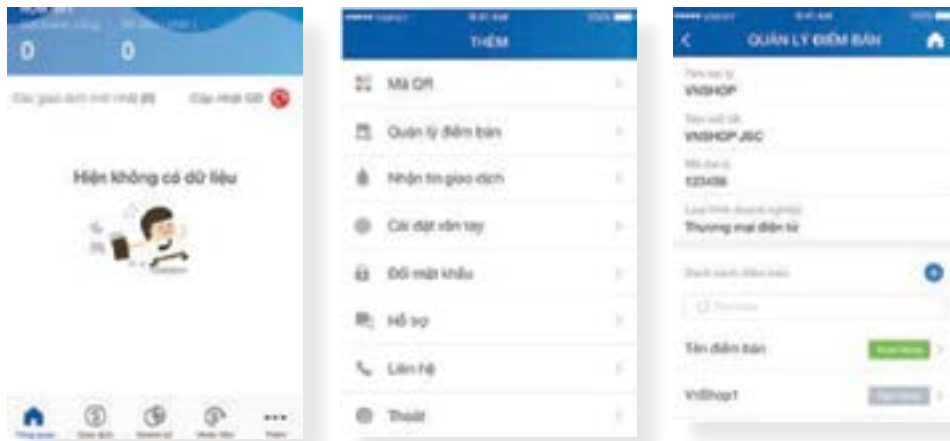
0

0

Các giao dịch mới nhất

Cập nhật

Hiện không có dữ liệu

THÊM

Mã QR

Quản lý điểm bán

Nhận tin giao dịch

Cài đặt vân tay

Đổi mật khẩu

Hồ sơ

Liên hệ

Thoát

QUẢN LÝ ĐIỂM BÁN

VNSHOP

VNSHOP JSC

123456

Thương mại điện tử

Danh sách điểm bán

Tên điểm bán

VnShop1